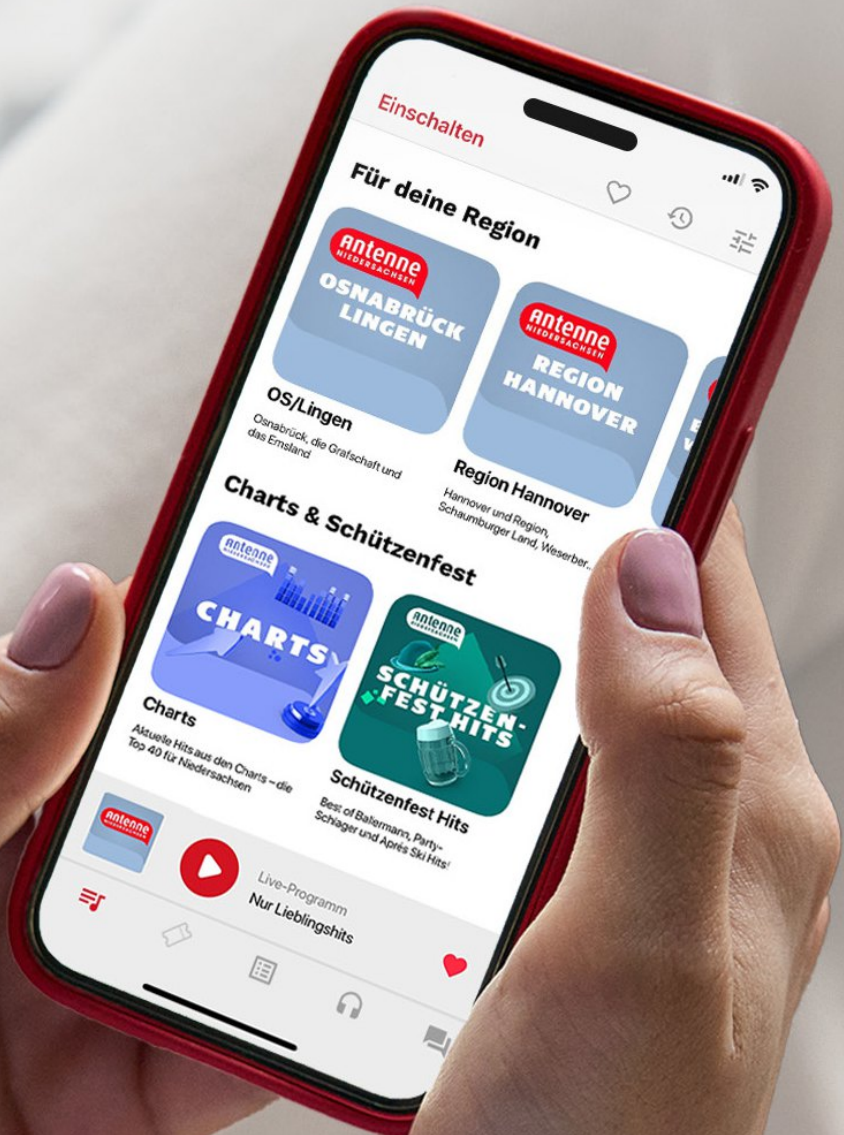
Einschalten

Für deine Region

antenne NIEDERSACHSEN
OSNABRÜCK LINGEN

OS/Lingen
Osnabrück, die Grafschaft und das Emsland

antenne NIEDERSACHSEN
REGION HANNOVER

Region Hannover
Hannover und Region, Schaumburger Land, Weserber...

Charts & Schützenfest

antenne NIEDERSACHSEN
CHARTS

Charts
Aktuelle Hits aus den Charts – die Top 40 für Niedersachsen

antenne NIEDERSACHSEN
SCHÜTZEN-FEST HITS

Schützenfest Hits
Best of Ballermann, Party-Schlager und Après Ski Hits!

antenne NIEDERSACHSEN
Live-Programm
Nur Lieblingshits